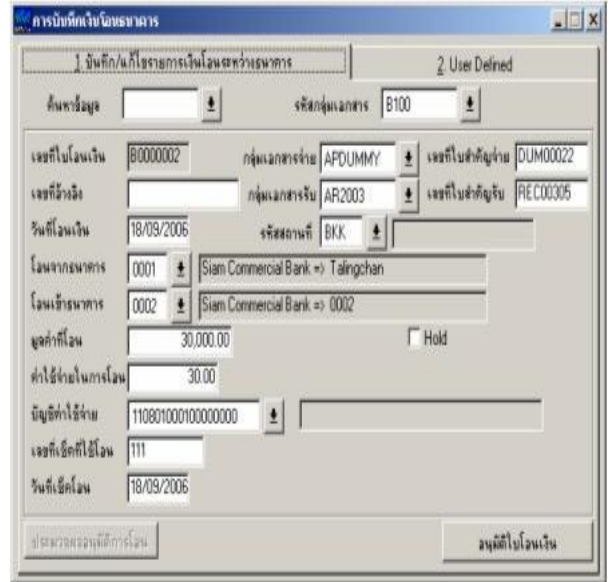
การบันทึกเงินโอนธนาคาร

1. บันทึก/แก้ไขรายการเงินโอนระหว่างธนาคาร | 2. User Defined

ค้นหาข้อมูล
รหัสกลุ่มเอกสาร B100

เลขที่ใบโอนเงิน B0000002
กลุ่มเอกสารจ่าย APDUMMY
เลขที่ใบสำคัญจ่าย DUM00022

เลขที่อ้างอิง
กลุ่มเอกสารรับ AR2003
เลขที่ใบสำคัญรับ REC00305

วันที่โอนเงิน 18/09/2006
รหัสสถานที่ BKK

โอนจากธนาคาร 0001 Siam Commercial Bank => Talingchan

โอนเข้าธนาคาร 0002 Siam Commercial Bank => 0002

มูลค่าที่โอน 30,000.00
Hold

ค่าใช้จ่ายในการโอน 30.00

บัญชีค่าใช้จ่าย 110801000100000000

เลขที่เช็คที่ใช้โอน 111

วันที่เช็คโอน 18/09/2006

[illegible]

อนุมัติใบโอนเงิน